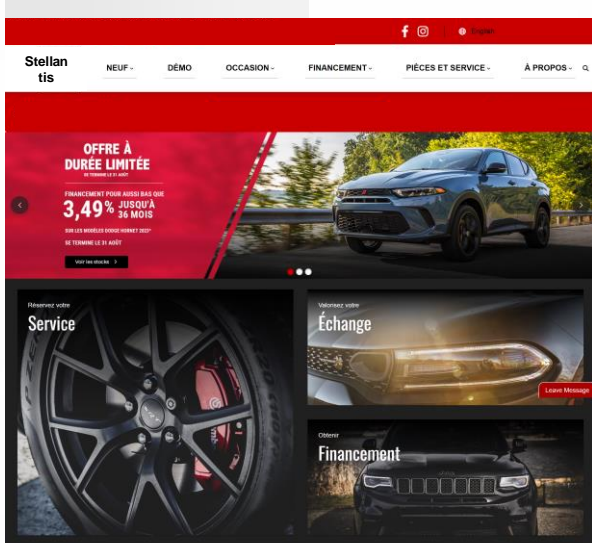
English

Stellantis

NEUF

DÉMO

OCCASION

FINANCEMENT

PIÈCES ET SERVICE

À PROPOS

OFFRE À DURÉE LIMITÉE

SE TERMINE LE 31 AOÛT

FINANCEMENT POUR AUSSI BAS QUE

3,49% JUSQU'À 36 MOIS

SUR LES MODÈLES DODGE HORNET 2023*

SE TERMINE LE 31 AOÛT

Voir les stocks

Réservez votre

Service

Valorisez votre

Échange

Obtenir

Financement

Leave Message